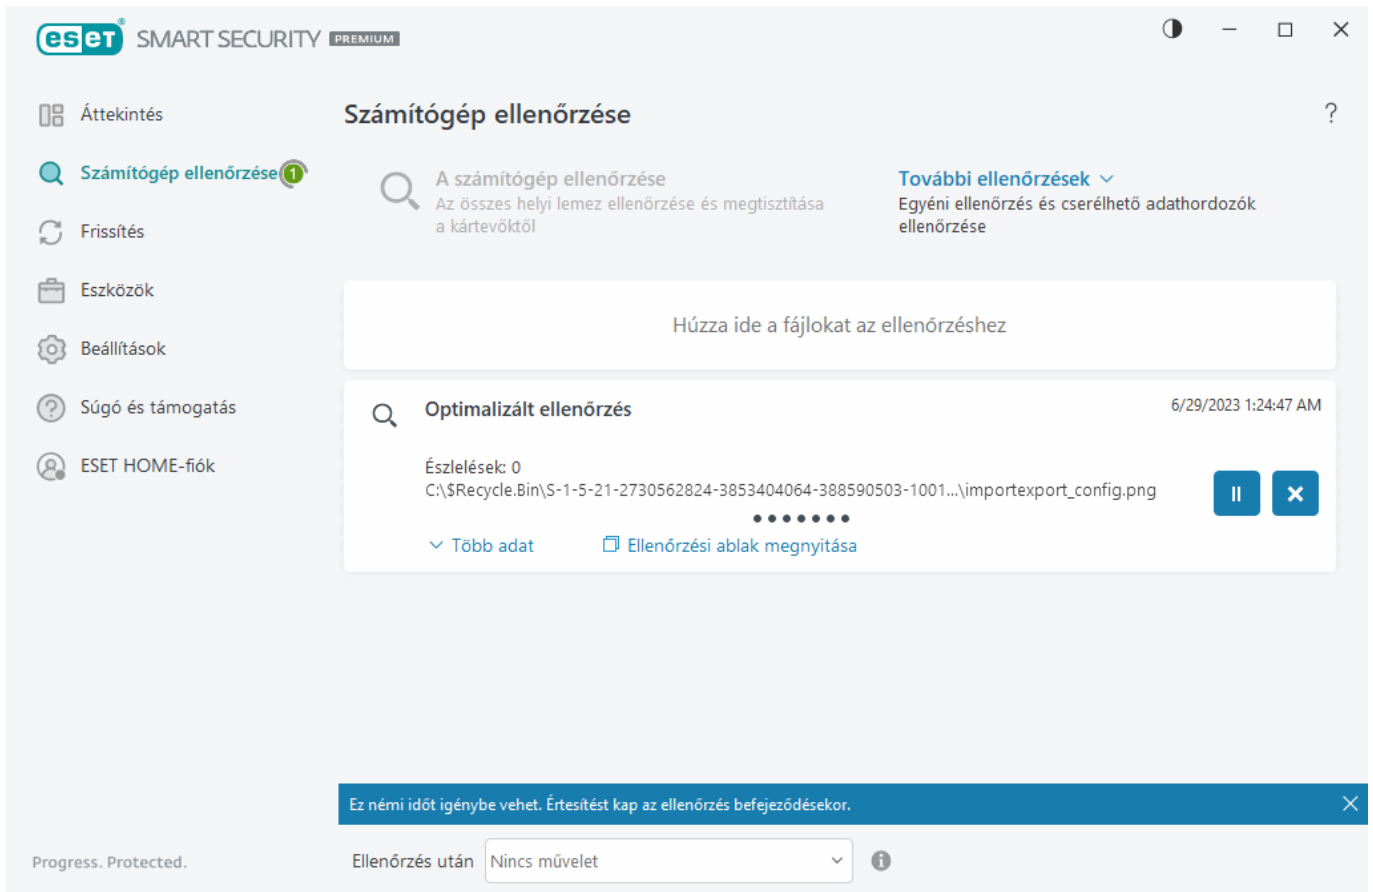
eset SMART SECURITY PREMIUM

Áttekintés
Számítógép ellenőrzése 1
Frissítés
Eszközök
Beállítások
Súgó és támogatás
ESET HOME-fiók

Számítógép ellenőrzése

?

A számítógép ellenőrzése
Az összes helyi lemez ellenőrzése és megtisztítása a kártevőktől

További ellenőrzések
Egyéni ellenőrzés és cserélhető adathordozók ellenőrzése

Húzza ide a fájlokat az ellenőrzéshez

Optimalizált ellenőrzés
6/29/2023 1:24:47 AM

Észlelések: 0
C:\$Recycle.Bin\S-1-5-21-2730562824-3853404064-388590503-1001...\importexport_config.png

Több adat
Ellenőrzési ablak megnyitása

Ez némi időt igénybe vehet. Értesítést kap az ellenőrzés befejeződésekor.

Progress. Protected.

Ellenőrzés után
Nincs művelet